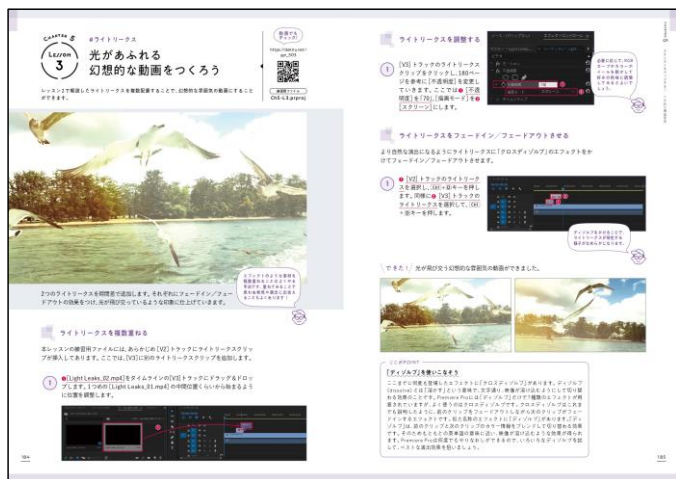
Chapter 5
Lesson 3
#ライトリークス
光があふれる幻想的な動画をつくろう

動画でもチェック!
https://dekiru.net/ypr_503

練習用ファイル
Ch5-L3.prproj

レッスン2で解説したライトリークスを複数配置することで、幻想的な雰囲気の動画にすることができます。

エフェクトの上から素材を複数重ねるとさらにリッチな印象に。

2つのライトリークスを同間差で追加します。それぞれにフェードイン／フェードアウトの効果をつけ、光が飛び交っているような印象に仕上げています。

ライトリークスを複数重ねる

本レッスンの練習用ファイルには、あらかじめ[V2]トラックにライトリークスクリップが挿入してあります。ここでは、[V3]に別のライトリークスクリップを追加します。

1 ●[Light Leaks_02.mp4]をタイムラインの[V3]トラックにドラッグ＆ドロップします。1つめの[Light Leaks_01.mp4]の中間位置くらいから始まるように位置を調整します。

104

ライトリークスを調整する

1 [V3]トラックのライトリークスクリップをクリックし、180ページを参考に[不透明度]を変更していきます。ここでは●[不透明度]を「70」、[描画モード]を●[スクリーン]にします。

ライトリークスをフェードイン／フェードアウトさせる

より自然な演出になるようにライトリークスに「クロスディゾルブ」のエフェクトをかけてフェードイン／フェードアウトさせます。

1 ●[V2]トラックのライトリークスを選択し、Ctrl＋Dキーを押します。同様に●[V3]トラックのライトリークスを選択して、Ctrl＋Dキーを押します。

ディゾルブをかけることでライトリークスが徐々に現れるようになります。

できた! 光が飛び交う幻想的な雰囲気の動画ができました。

ONEPOINT
[ディゾルブ]を使いこなそう
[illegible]

105